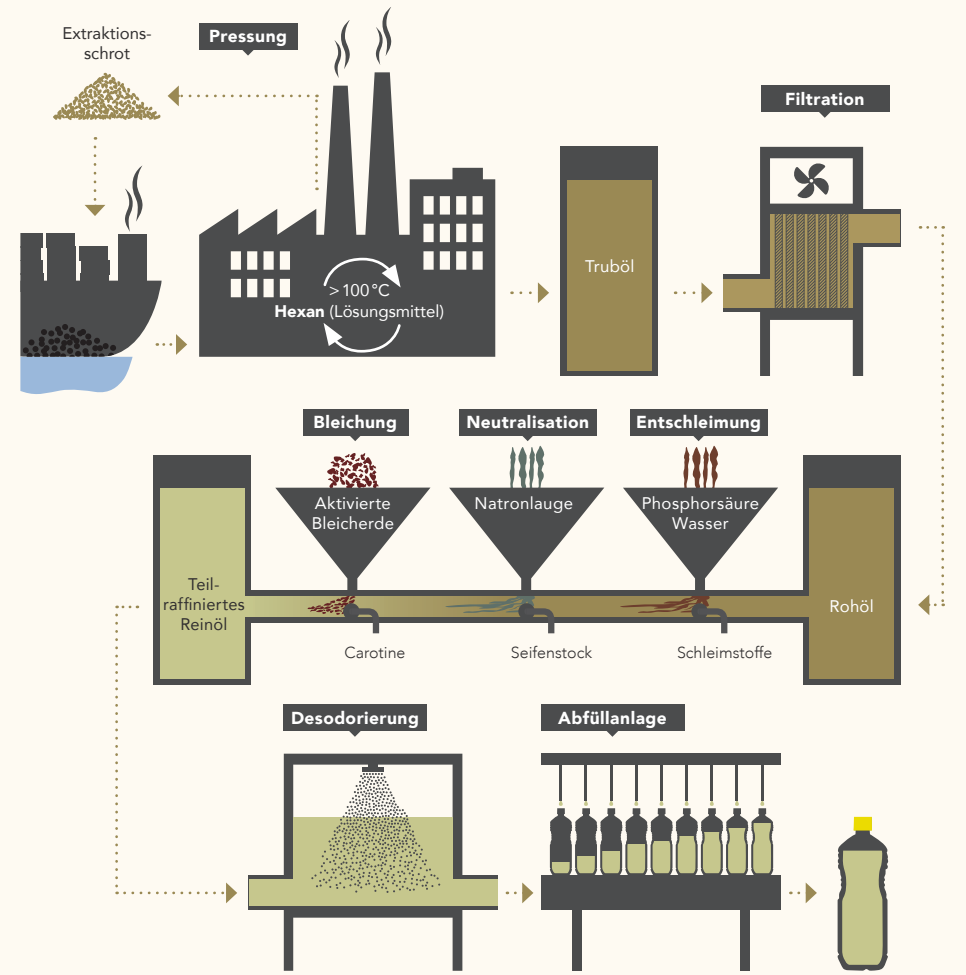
Extraktionsschrot

Pressung

>100 °C
Hexan (Lösungsmittel)

Truböl

Filtration

Bleichung

Neutralisation

Entschleimung

Aktivierte Bleicherde

Natronlauge

Phosphorsäure Wasser

Teilraffiniertes Reinöl

Rohöl

Carotine

Seifenstock

Schleimstoffe

Desodorierung

Abfüllanlage